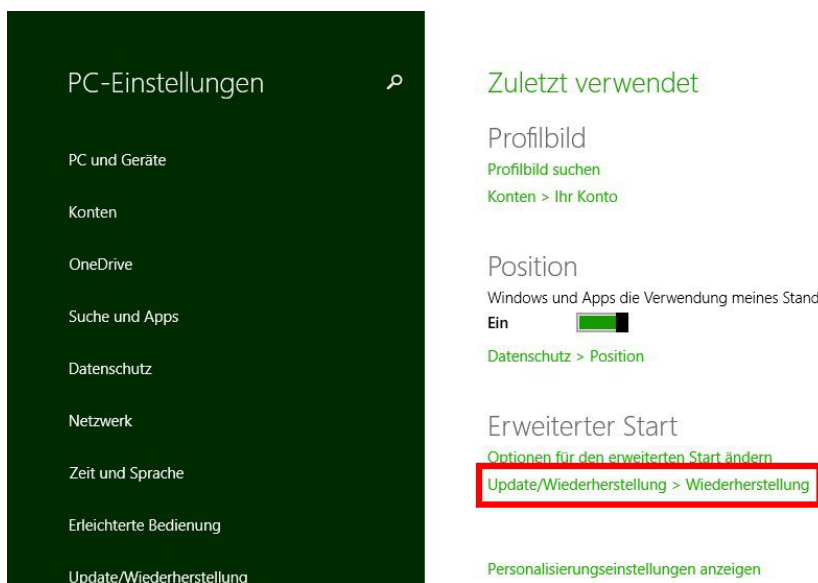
PC-Einstellungen

PC und Geräte

Konten

OneDrive

Suche und Apps

Datenschutz

Netzwerk

Zeit und Sprache

Erleichterte Bedienung

Update/Wiederherstellung

Zuletzt verwendet

Profilbild

Profilbild suchen

Konten > Ihr Konto

Position

Windows und Apps die Verwendung meines Stand

Ein

Datenschutz > Position

Erweiterter Start

Optionen für den erweiterten Start ändern

Update/Wiederherstellung > Wiederherstellung

Personalisierungseinstellungen anzeigen